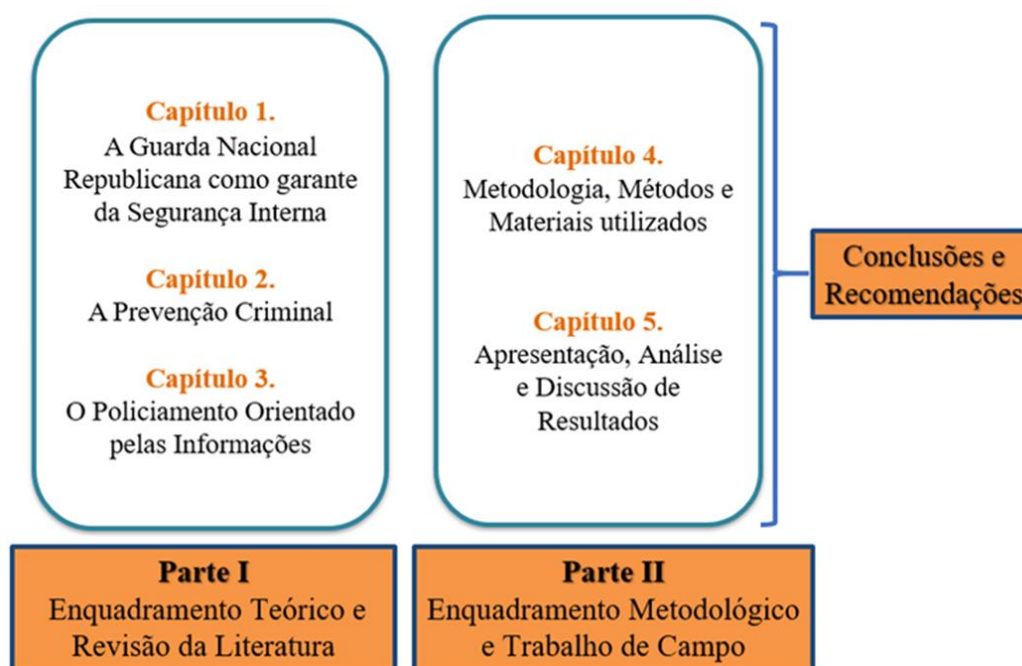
Capítulo 1.
A Guarda Nacional Republicana como garante da Segurança Interna

Capítulo 2.
A Prevenção Criminal

Capítulo 3.
O Policiamento Orientado pelas Informações

Capítulo 4.
Metodologia, Métodos e Materiais utilizados

Capítulo 5.
Apresentação, Análise e Discussão de Resultados

Conclusões e Recomendações

Parte I
Enquadramento Teórico e Revisão da Literatura

Parte II
Enquadramento Metodológico e Trabalho de Campo